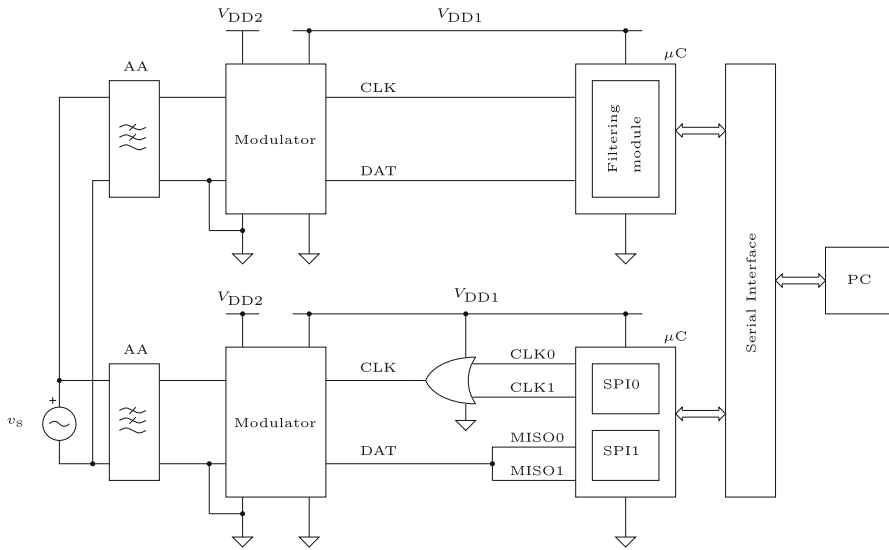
$V_{\text{DD2}}$

$V_{\text{DD1}}$

AA

Modulator

CLK

DAT

$\mu$C

Filtering module

Serial Interface

PC

$V_{\text{DD2}}$

$V_{\text{DD1}}$

AA

Modulator

CLK

DAT

CLK0

CLK1

MISO0

MISO1

$\mu$C

SPI0

SPI1

$v_{\text{S}}$

+